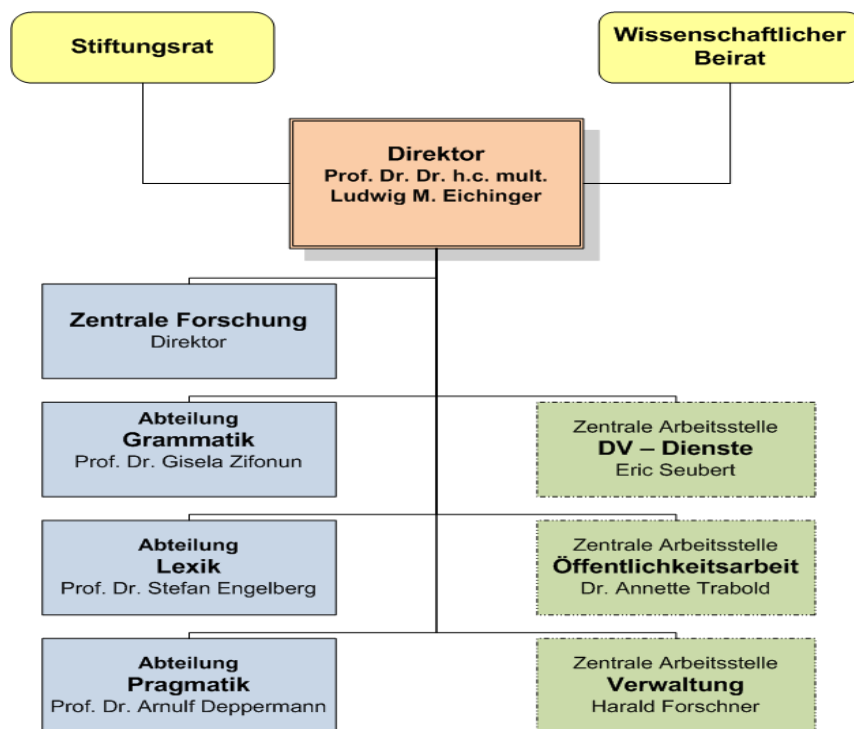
Stiftungsrat

Wissenschaftlicher Beirat

Direktor
Prof. Dr. Dr. h.c. mult.
Ludwig M. Eichinger

Zentrale Forschung
Direktor

Abteilung
Grammatik
Prof. Dr. Gisela Zifonun

Zentrale Arbeitsstelle
DV – Dienste
Eric Seubert

Abteilung
Lexik
Prof. Dr. Stefan Engelberg

Zentrale Arbeitsstelle
Öffentlichkeitsarbeit
Dr. Annette Trabold

Abteilung
Pragmatik
Prof. Dr. Arnulf Deppermann

Zentrale Arbeitsstelle
Verwaltung
Harald Forschner